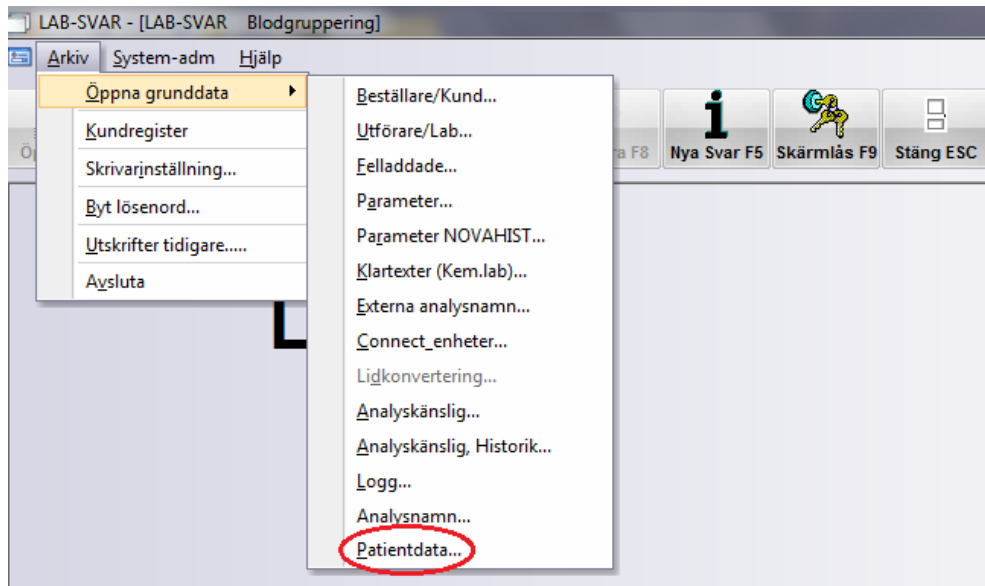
LAB-SVAR - [LAB-SVAR Blodgruppering]

Arkiv System-adm Hjälp

Öppna grunddata
Kundregister
Skrivarinställning...
Byt lösenord...
Utskrifter tidigare.....
Avsluta

Beställare/Kund...
Utförare/Lab...
Felladdade...
Parameter...
Parameter NOVAHIST...
Klartexter (Kem.lab)...
Externa analysnamn...
Connect_enheter...
Lidkonvertering...
Analyskänslig...
Analyskänslig, Historik...
Logg...
Analysnamn...
Patientdata...

Ö
ra F8
Nya Svar F5
Skärmlås F9
Stäng ESC

L